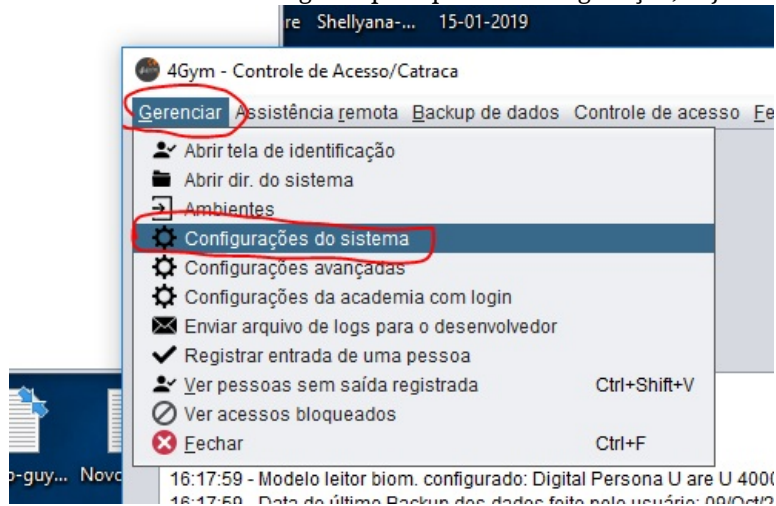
re Shellyana-... 15-01-2019

4Gym - Controle de Acesso/Catraca

Gerenciar Assistência remota Backup de dados Controle de acesso Fe

Abrir tela de identificação
Abrir dir. do sistema
Ambientes
Configurações do sistema
Configurações avançadas
Configurações da academia com login
Enviar arquivo de logs para o desenvolvedor
Registrar entrada de uma pessoa
Ver pessoas sem saída registrada Ctrl+Shift+V
Ver acessos bloqueados
Fechar Ctrl+F

o-guy... Novo

16:17:59 - Modelo leitor biom. configurado: Digital Persona U are U 4000
16:17:59 - Data do último Backup dos dados feito pelo usuário: 09/Oct/2